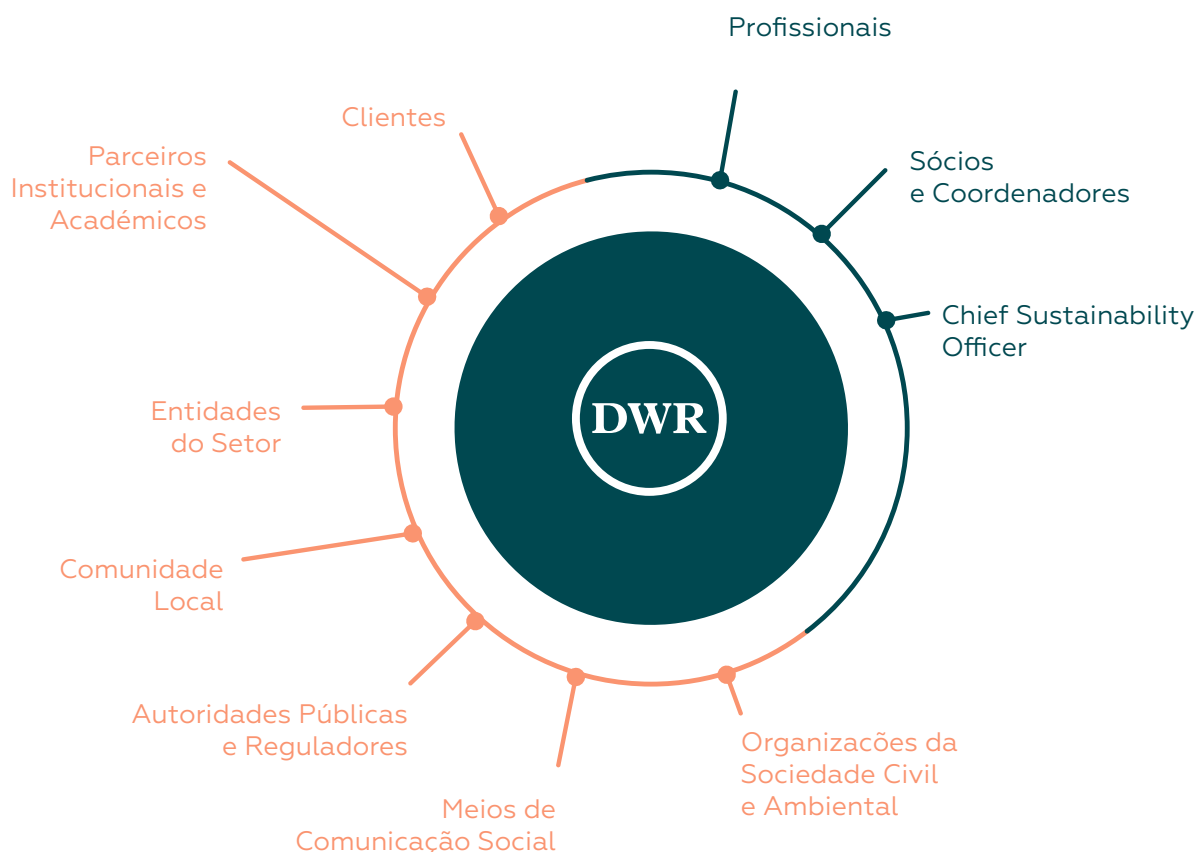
Profissionais

Clientes

Parceiros Institucionais e Académicos

Sócios e Coordenadores

Chief Sustainability Officer

DWR

Entidades do Setor

Comunidade Local

Autoridades Públicas e Reguladores

Meios de Comunicação Social

Organizações da Sociedade Civil e Ambiental